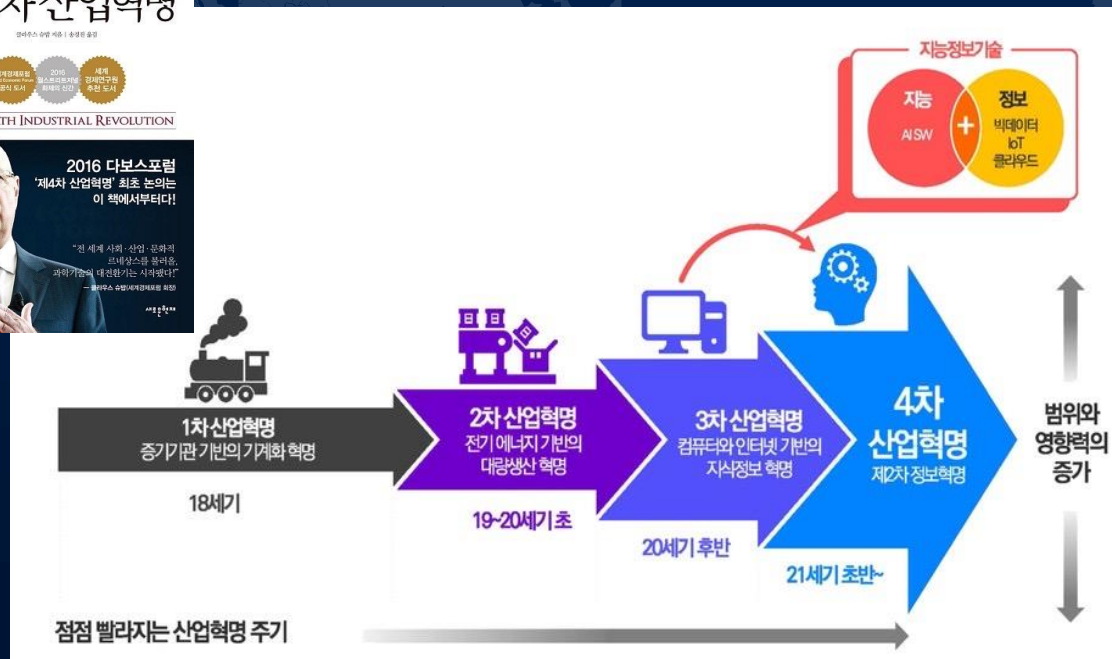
차 산업혁명

클라우스 슈밥 지음 | 송경진 옮김

세계경제포럼 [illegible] 공식 도서

2016 월스트리트저널 화제의 신간

세계 경제연구원 추천 도서

TH INDUSTRIAL REVOLUTION

2016 다보스포럼
'제4차 산업혁명' 최초 논의는
이 책에서부터다!

"전 세계 사회·산업·문화적
르네상스를 불러올,
과학기술의 대전환기는 시작됐다!"
— 클라우스 슈밥 (세계경제포럼 회장)

새로운현재

지능정보기술

지능
AI SW

+

정보
빅데이터
IoT
클라우드

1차 산업혁명
증기기관 기반의 기계화 혁명

18세기

2차 산업혁명
전기 에너지 기반의
대량생산 혁명

19~20세기 초

3차 산업혁명
컴퓨터와 인터넷 기반의
지식정보 혁명

20세기 후반

4차
산업혁명
제2차 정보혁명

21세기 초반~

범위와
영향력의
증가

점점 빨라지는 산업혁명 주기